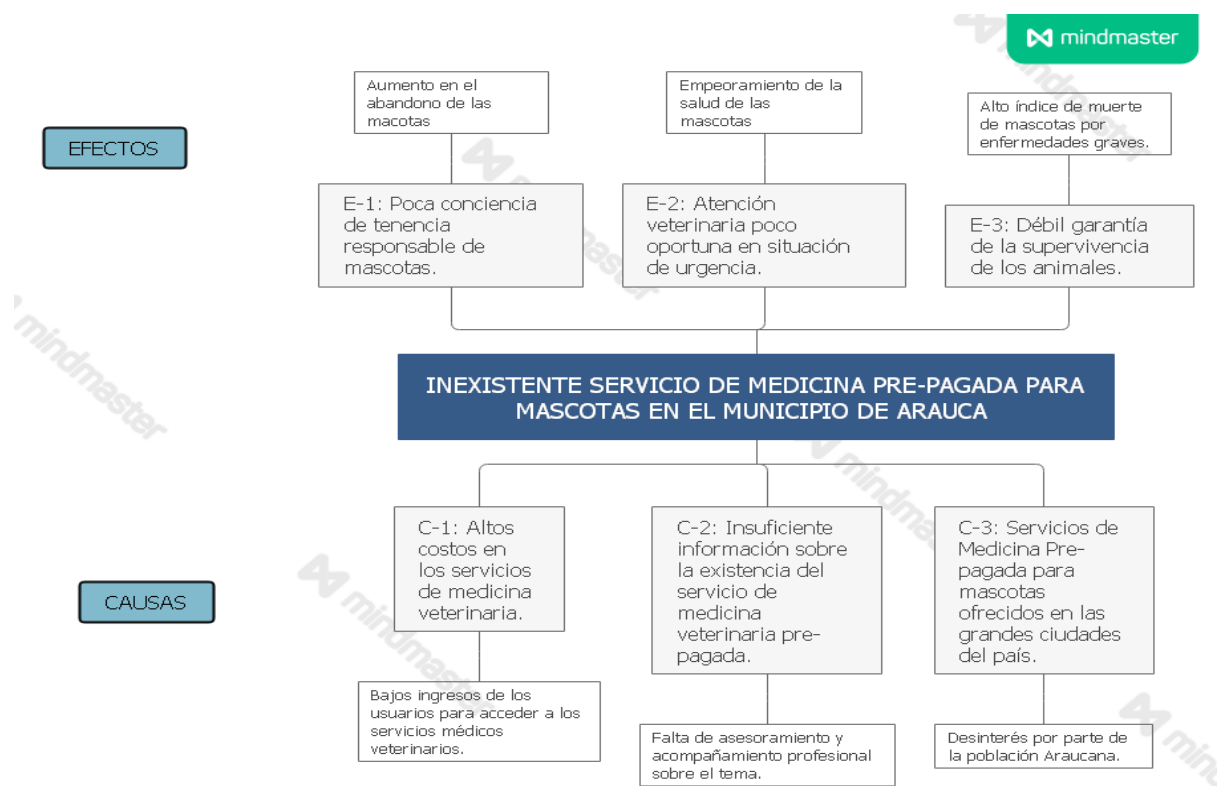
mindmaster

EFECTOS

Aumento en el abandono de las macotas

Empeoramiento de la salud de las mascotas

Alto índice de muerte de mascotas por enfermedades graves.

E-1: Poca conciencia de tenencia responsable de mascotas.

E-2: Atención veterinaria poco oportuna en situación de urgencia.

E-3: Débil garantía de la supervivencia de los animales.

INEXISTENTE SERVICIO DE MEDICINA PRE-PAGADA PARA MASCOTAS EN EL MUNICIPIO DE ARAUCA

CAUSAS

C-1: Altos costos en los servicios de medicina veterinaria.

C-2: Insuficiente información sobre la existencia del servicio de medicina veterinaria pre-pagada.

C-3: Servicios de Medicina Pre-pagada para mascotas ofrecidos en las grandes ciudades del país.

Bajos ingresos de los usuarios para acceder a los servicios médicos veterinarios.

Falta de asesoramiento y acompañamiento profesional sobre el tema.

Desinterés por parte de la población Araucana.